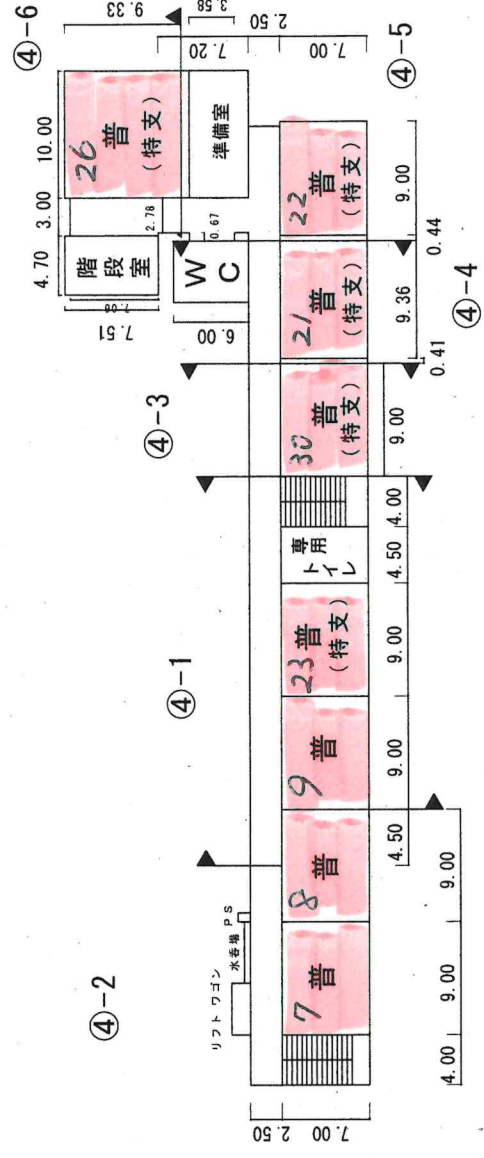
④-6
9.33
3.58
2.50
7.20
7.00
④-5
26 普 (特支)
10.00
準備室
3.00
2.78
0.67
22 普 (特支)
9.00
4.70
階段室
7.08
7.51
W C
6.00
21 普 (特支)
9.36
0.44
0.41
④-4
④-3
30 普 (特支)
9.00
4.00
専用トイレ
4.50
④-1
23 普 (特支)
9.00
9 普
9.00
4.50
8 普
9.00
PS
水手場
リフトワゴン
④-2
7 普
9.00
4.00
2.50
7.00